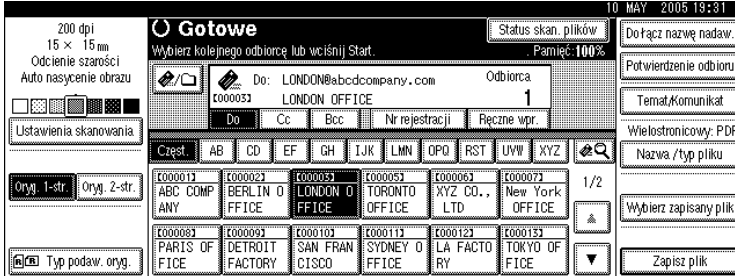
10 MAY 2005 19:31

200 dpi
15 × 15 mm
Odcienie szarości
Auto nasycenie obrazu

Ustawienia skanowania

Oryg. 1-str. Oryg. 2-str.

Typ podaw. oryg.

Gotowe
Wybierz kolejnego odbiorcę lub wciśnij Start.

Status skan. plików
Pamięć: 100%

Do: LONDON@abcdcompany.com
[00003] LONDON OFFICE
Odbiorca
1

Do | Cc | Bcc | Nr rejestracji | Ręczne wpr.

Częst. | AB | CD | EF | GH | IJK | LMN | OPQ | RST | UVW | XYZ

[00001] ABC COMPANY
[00002] BERLIN OFFICE
[00003] LONDON OFFICE
[00005] TORONTO OFFICE
[00006] XYZ CO., LTD
[00007] New York OFFICE
[00008] PARIS OFFICE
[00009] DETROIT FACTORY
[00010] SAN FRANCISCO
[00011] SYDNEY OFFICE
[00012] LA FACTORY
[00013] TOKYO OFFICE

1/2

Dołącz nazwę nadaw.
Potwierdzenie odbioru
Temat/Komunikat
Wielostronicowy: PDF
Nazwa /typ pliku
Wybierz zapisany plik
Zapisz plik